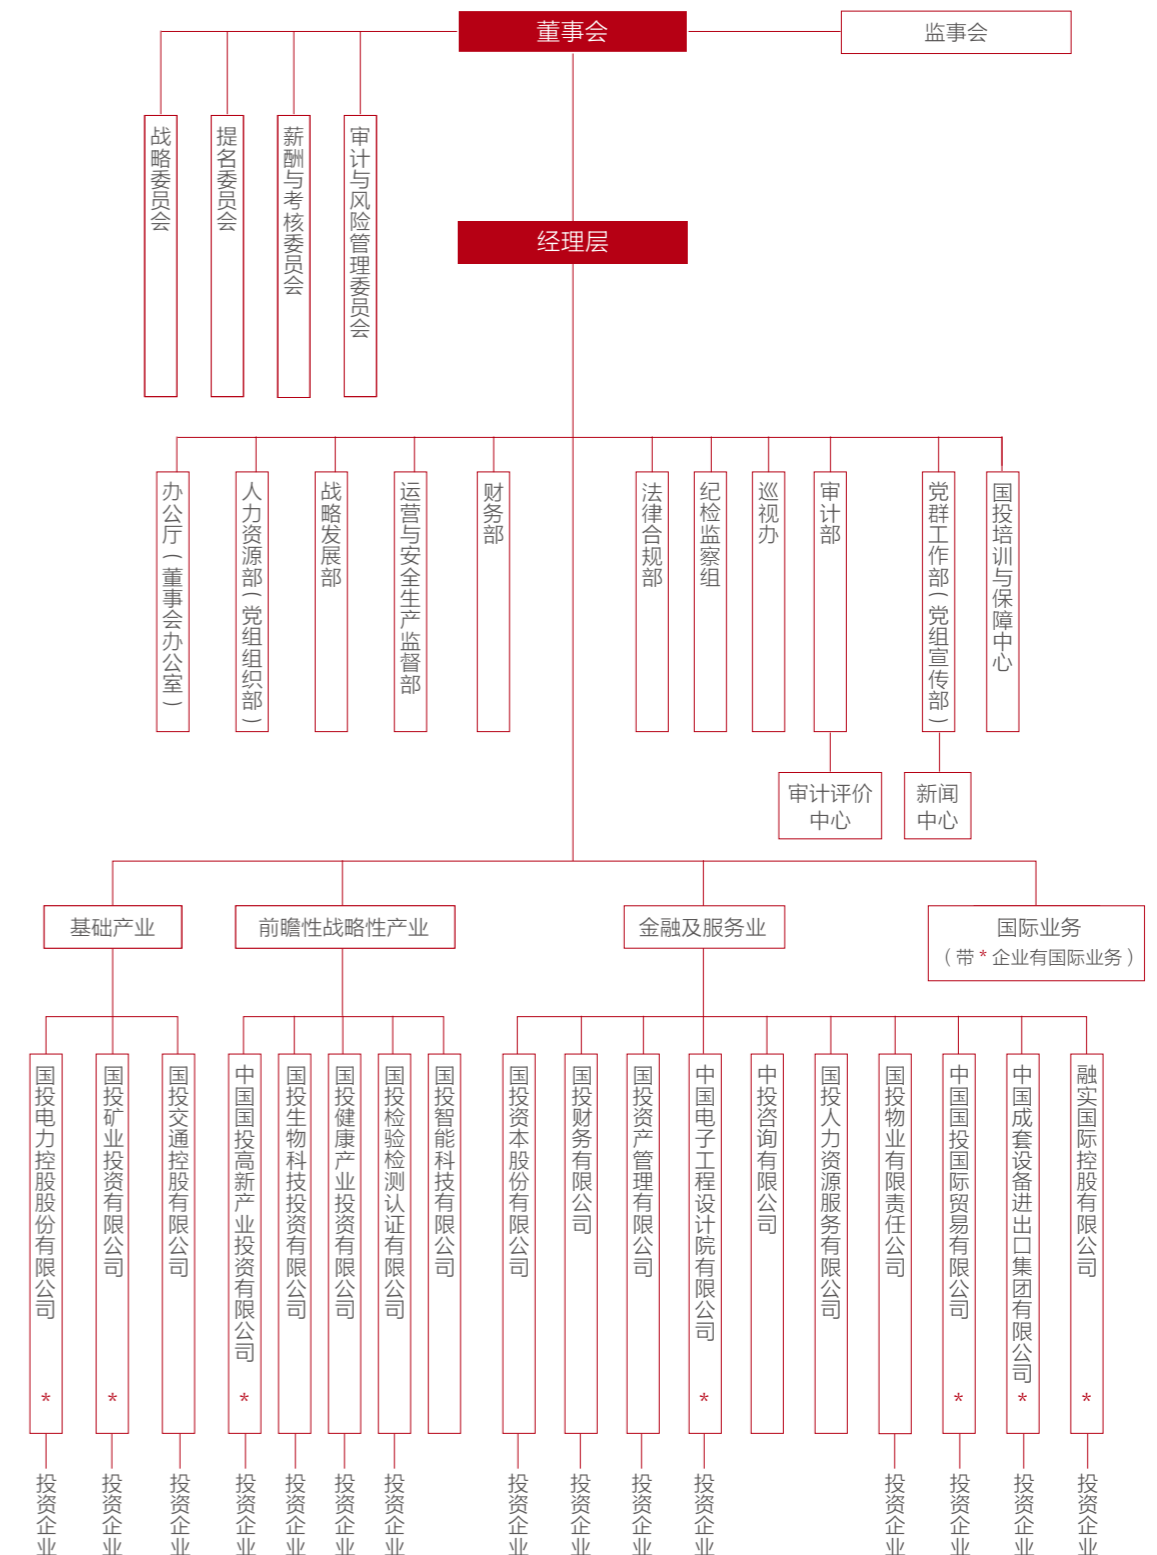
董事会

监事会

战略委员会

提名委员会

薪酬与考核委员会

审计与风险管理委员会

经理层

办公厅（董事会办公室）

人力资源部（党组组织部）

战略发展部

运营与安全生产监督部

财务部

法律合规部

纪检监察组

巡视办

审计部

审计评价中心

党群工作部（党组宣传部）

新闻中心

国投培训与保障中心

基础产业

前瞻性战略性产业

金融及服务业

国际业务
（带 * 企业有国际业务）

国投电力控股股份有限公司 *

国投矿业投资有限公司 *

国投交通控股有限公司

中国国投高新产业投资有限公司 *

国投生物科技投资有限公司

国投健康产业投资有限公司

国投检验检测认证有限公司

国投智能科技有限公司

国投资本股份有限公司

国投财务有限公司

国投资产管理有限公司

中国电子工程设计院有限公司 *

中投咨询有限公司

国投人力资源服务有限公司

国投物业有限责任公司

中国国投国际贸易有限公司 *

中国成套设备进出口集团有限公司 *

融实国际控股有限公司 *

投资企业

投资企业

投资企业

投资企业

投资企业

投资企业

投资企业

投资企业

投资企业

投资企业

投资企业

投资企业

投资企业

投资企业

投资企业